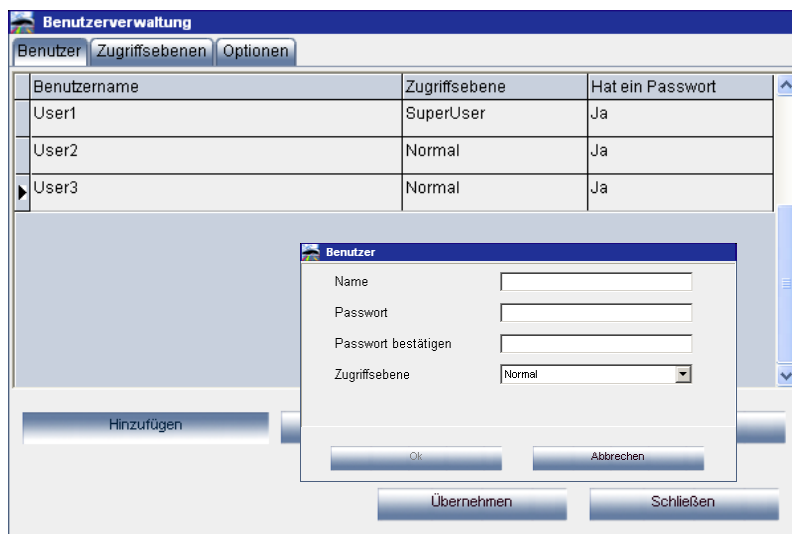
Benutzerverwaltung

Benutzer | Zugriffsebenen | Optionen

| Benutzername | Zugriffsebene | Hat ein Passwort |
|---|---|---|
| User1 | SuperUser | Ja |
| User2 | Normal | Ja |
| User3 | Normal | Ja |

Benutzer

Name

Passwort

Passwort bestätigen

Zugriffsebene Normal

Ok Abbrechen

Hinzufügen

Übernehmen Schließen